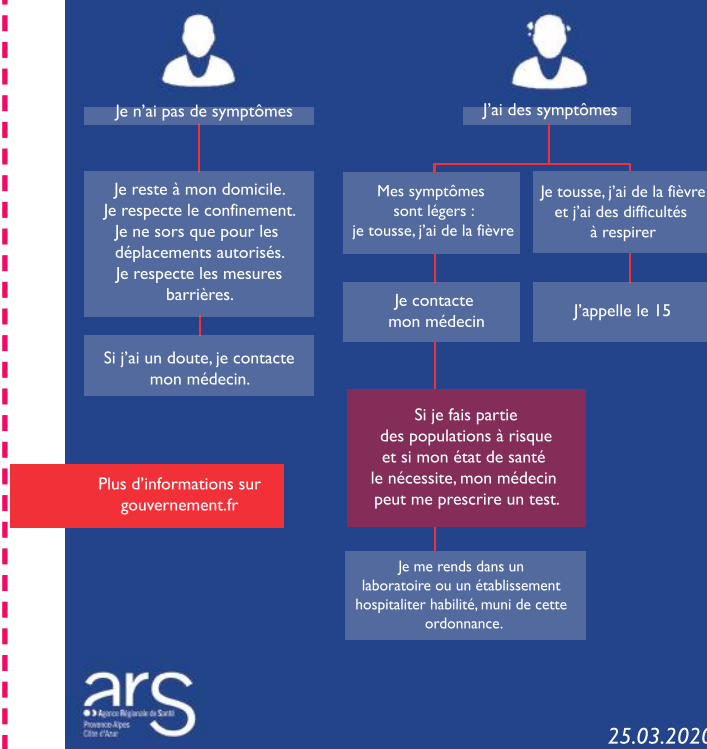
Je n'ai pas de symptômes

Je reste à mon domicile. Je respecte le confinement. Je ne sors que pour les déplacements autorisés. Je respecte les mesures barrières.

Si j'ai un doute, je contacte mon médecin.

Plus d'informations sur gouvernement.fr

J'ai des symptômes

Mes symptômes sont légers : je tousse, j'ai de la fièvre

Je tousse, j'ai de la fièvre et j'ai des difficultés à respirer

Je contacte mon médecin

J'appelle le 15

Si je fais partie des populations à risque et si mon état de santé le nécessite, mon médecin peut me prescrire un test.

Je me rends dans un laboratoire ou un établissement hospitaliter habilité, muni de cette ordonnance.

ars
Agence Régionale de Santé
Provence-Alpes
Côte d'Azur

25.03.2020